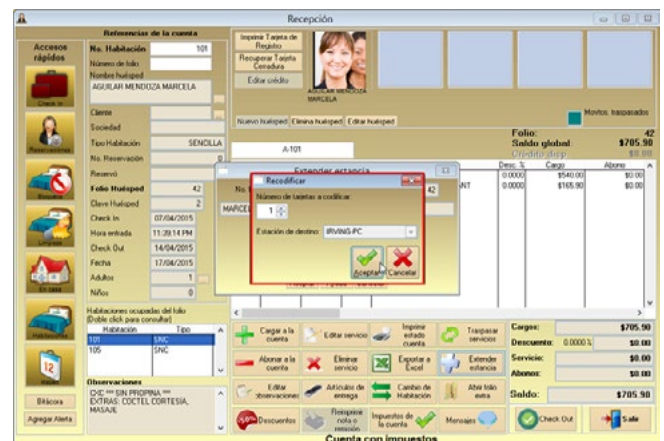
Recepción

Accesos rápidos

Check In

Reservaciones

Bloqueo

Limpieza

En casa

Habitaciones

Bitácora

Agregar Alerta

Referencias de la cuenta

No. Habitación 101

Número de folio

Nombre huésped

AGUILAR MENDOZA MARCELA

Cliente

Sociedad

Tipo Habitación SENCILLA

No. Reservación 0

Reservó

Folio Huésped 42

Clave Huésped 2

Check In 07/04/2015

Hora entrada 11:39:14 PM

Check Out 14/04/2015

Fecha 17/04/2015

Adultos 1

Niños 0

Habitaciones ocupadas del folio (Doble click para consultar)

| Habitación | Tipo |
|---|---|
| 101 | SNC |
| 105 | SNC |

Observaciones

CHC *** SIN PROPINA *** EXTRAS: COCTEL CORTESIA, MASAJE

Imprimir Tarjeta de Registro

Recuperar Tarjeta Cerradura

Editar crédito

AGUILAR MENDOZA MARCELA

Nuevo huésped | Elimina huésped | Editar huésped

Movtos. traspasados

A-101

Folio: 42

Saldo global: $705.90

Crédito disp. $0.00

Extender estancia

Recodificar

Número de tarjetas a codificar

1

Estación de destino: IRVING-PC

Aceptar Cancelar

No.

MARCE

42

| Desc. % | Cargo | Abono |
|---|---|---|
| 0.0000 | $540.00 | $0.00 |
| 0.0000 | $165.90 | $0.00 |

Cargar a la cuenta | Editar servicio | Imprimir estado cuenta | Traspasar servicios

Abonar a la cuenta | Eliminar servicio | Exportar a Excel | Extender estancia

Editar observaciones | Artículos de entrega | Cambio de Habitación | Abrir folio extra

Descuentos | Reimprimir nota o emisión | Impuestos de la cuenta | Mensajes | Check Out | Salir

Cargos: $705.90

Descuento: 0.0000 % $0.00

Servicio: $0.00

Abonos: $0.00

Saldo: $705.90

Cuenta con impuestos